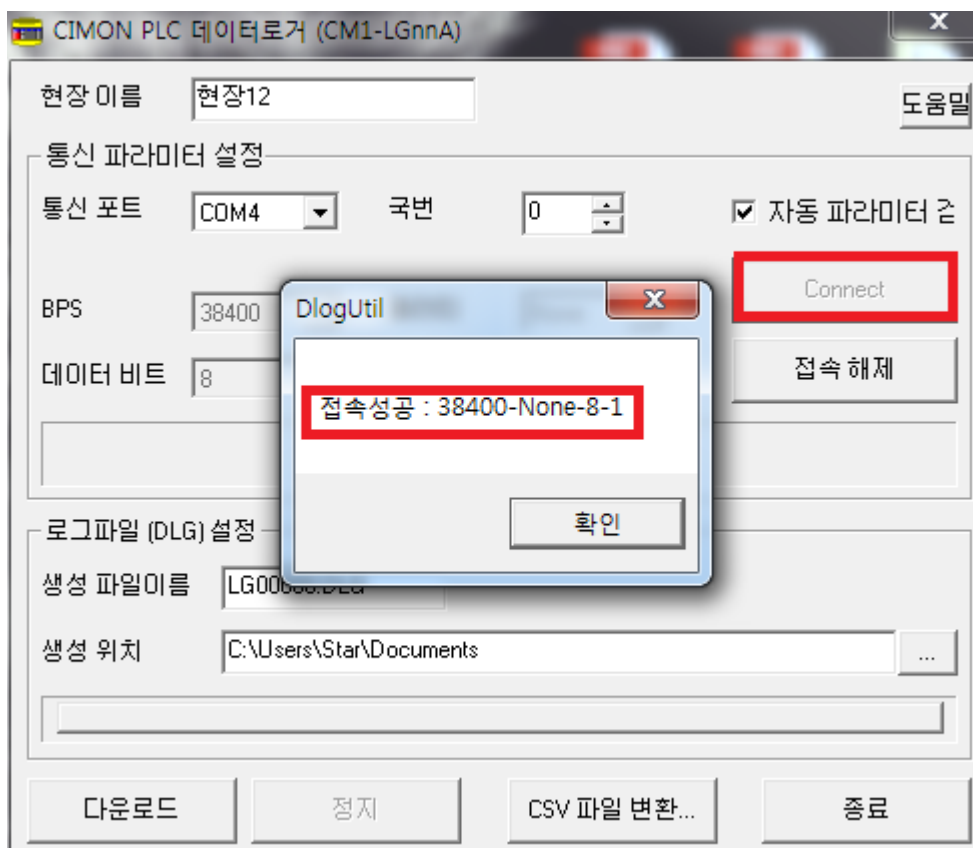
CIMON PLC 데이터로거 (CM1-LGnnA)

현장 이름 현장12

도움말

통신 파라미터 설정

통신 포트 COM4

국번 0

☑ 자동 파라미터 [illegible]

Connect

BPS 38400

접속 해제

데이터 비트 8

DlogUtil

접속성공 : 38400-None-8-1

확인

로그파일 (DLG) 설정

생성 파일이름 LG00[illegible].DLG

생성 위치 C:\Users\Star\Documents

...

다운로드

정지

CSV 파일 변환...

종료